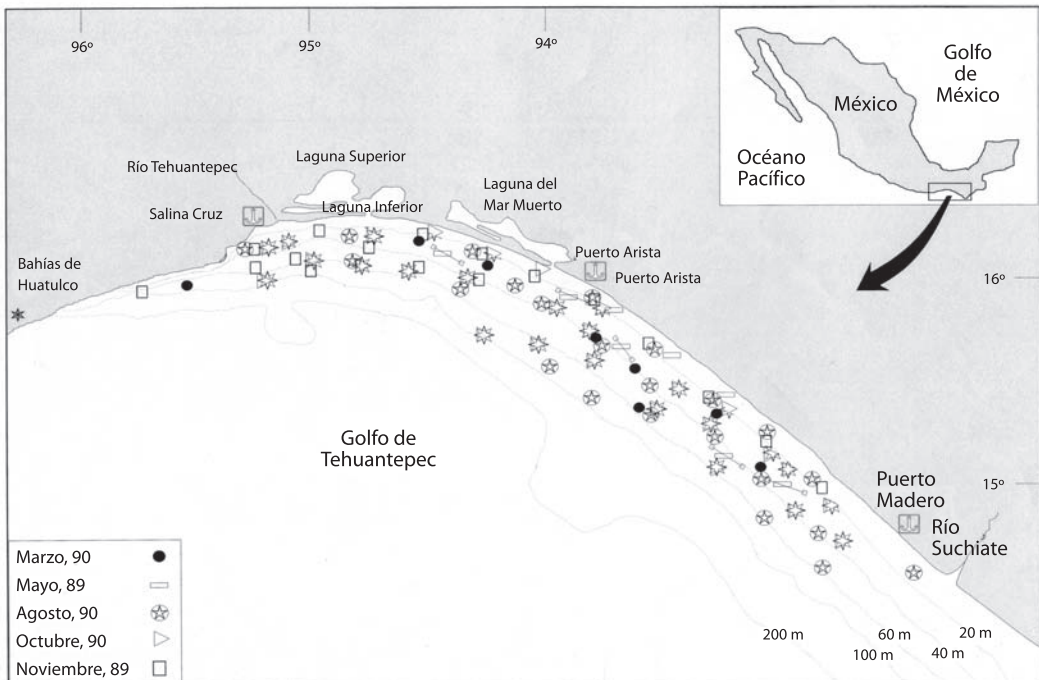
96º
95º
94º

Golfo de México
México
Océano Pacífico

Río Tehuantepec
Laguna Superior
Laguna Inferior
Laguna del Mar Muerto
Salina Cruz
Bahías de Huatulco
Puerto Arista
Puerto Arista
16º

Golfo de Tehuantepec

Puerto Madero
Río Suchiate
15º

Marzo, 90
Mayo, 89
Agosto, 90
Octubre, 90
Noviembre, 89

200 m
60 m
20 m
100 m
40 m